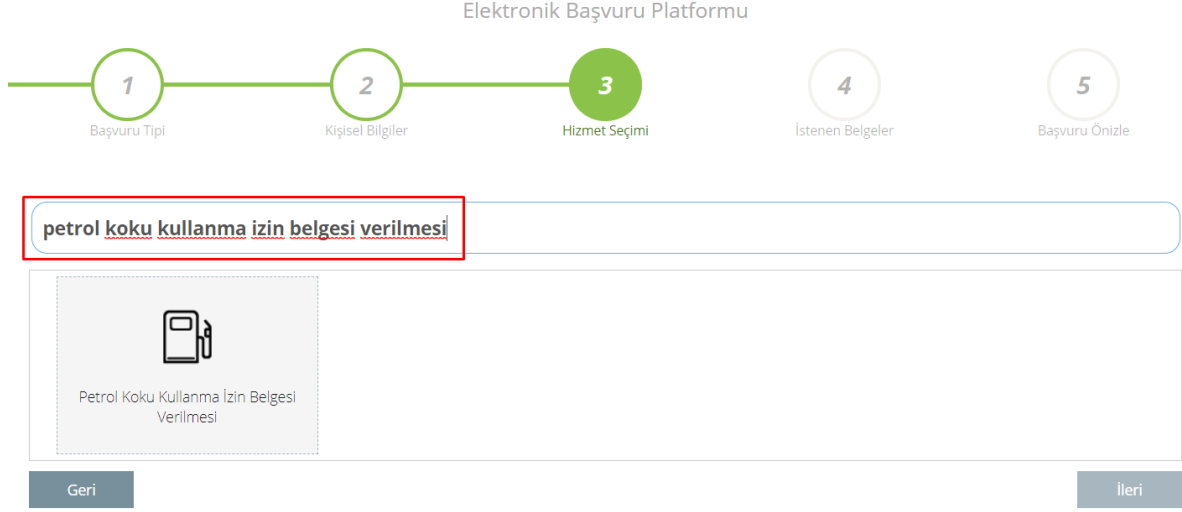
Elektronik Başvuru Platformu

1
Başvuru Tipi

2
Kişisel Bilgiler

3
Hizmet Seçimi

4
İstenen Belgeler

5
Başvuru Önizle

petrol koku kullanma izin belgesi verilmesi

Petrol Koku Kullanma İzin Belgesi Verilmesi

Geri

İleri